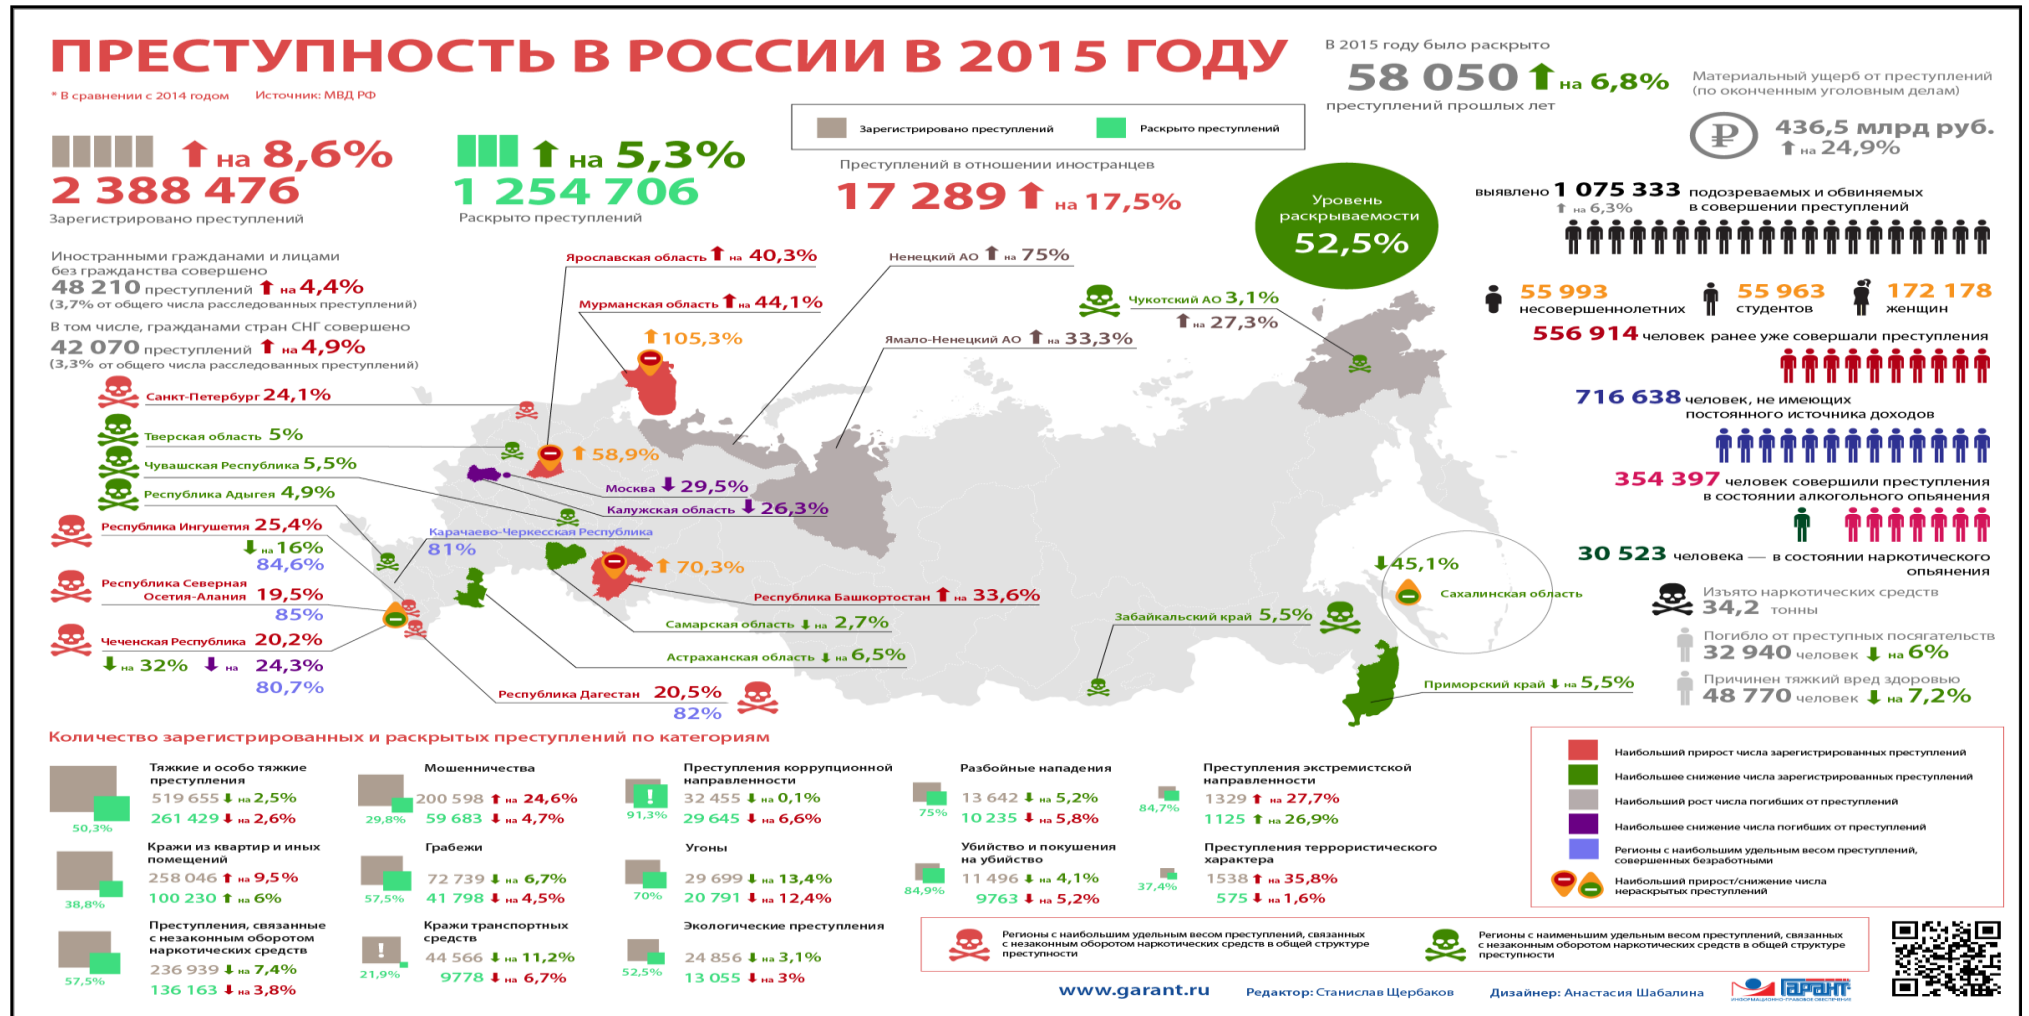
ПРЕСТУПНОСТЬ В РОССИИ В 2015 ГОДУ

* В сравнении с 2014 годом    Источник: МВД РФ

В 2015 году было раскрыто
58 050 на 6,8%
преступлений прошлых лет

Материальный ущерб от преступлений (по оконченным уголовным делам)
436,5 млрд руб.
на 24,9%

Зарегистрировано преступлений    Раскрыто преступлений

на 8,6%
2 388 476
Зарегистрировано преступлений

на 5,3%
1 254 706
Раскрыто преступлений

Преступлений в отношении иностранцев
17 289 на 17,5%

Уровень раскрываемости 52,5%

выявлено 1 075 333 подозреваемых и обвиняемых в совершении преступлений
на 6,3%

55 993 несовершеннолетних   55 963 студентов   172 178 женщин

556 914 человек ранее уже совершали преступления

716 638 человек, не имеющих постоянного источника доходов

354 397 человек совершили преступления в состоянии алкогольного опьянения

30 523 человека — в состоянии наркотического опьянения

Изъято наркотических средств
34,2 тонны

Погибло от преступных посягательств
32 940 человек на 6%

Причинен тяжкий вред здоровью
48 770 человек на 7,2%

Иностранными гражданами и лицами без гражданства совершено
48 210 преступлений на 4,4%
(3,7% от общего числа расследованных преступлений)
В том числе, гражданами стран СНГ совершено
42 070 преступлений на 4,9%
(3,3% от общего числа расследованных преступлений)

Ярославская область на 40,3%
Мурманская область на 44,1%
105,3%
Ненецкий АО на 75%
Ямало-Ненецкий АО на 33,3%
Чукотский АО 3,1%
на 27,3%
Санкт-Петербург 24,1%
Тверская область 5%
Чувашская Республика 5,5%
Республика Адыгея 4,9%
58,9%
Москва 29,5%
Калужская область 26,3%
Карачаево-Черкесская Республика
81%
Республика Ингушетия 25,4%
на 16%
84,6%
Республика Северная Осетия-Алания 19,5%
85%
Чеченская Республика 20,2%
на 32%   на 24,3%
80,7%
70,3%
Республика Башкортостан на 33,6%
Самарская область на 2,7%
Астраханская область на 6,5%
Республика Дагестан 20,5%
82%
Забайкальский край 5,5%
45,1%
Сахалинская область
Приморский край на 5,5%

Количество зарегистрированных и раскрытых преступлений по категориям

Тяжкие и особо тяжкие преступления
519 655 на 2,5%
261 429 на 2,6%
50,3%

Мошенничества
200 598 на 24,6%
59 683 на 4,7%
29,8%

Преступления коррупционной направленности
32 455 на 0,1%
29 645 на 6,6%
91,3%

Разбойные нападения
13 642 на 5,2%
10 235 на 5,8%
75%

Преступления экстремистской направленности
1329 на 27,7%
1125 на 26,9%
84,7%

Кражи из квартир и иных помещений
258 046 на 9,5%
100 230 на 6%
38,8%

Грабежи
72 739 на 6,7%
41 798 на 4,5%
57,5%

Угоны
29 699 на 13,4%
20 791 на 12,4%
70%

Убийство и покушения на убийство
11 496 на 4,1%
9763 на 5,2%
84,9%

Преступления террористического характера
1538 на 35,8%
575 на 1,6%
37,4%

Преступления, связанные с незаконным оборотом наркотических средств
236 939 на 7,4%
136 163 на 3,8%
57,5%

Кражи транспортных средств
44 566 на 11,2%
9778 на 6,7%
21,9%

Экологические преступления
24 856 на 3,1%
13 055 на 3%
52,5%

Наибольший прирост числа зарегистрированных преступлений
Наибольшее снижение числа зарегистрированных преступлений
Наибольший рост числа погибших от преступлений
Наибольшее снижение числа погибших от преступлений
Регионы с наибольшим удельным весом преступлений, совершенных безработными
Наибольший прирост/снижение числа нераскрытых преступлений

Регионы с наибольшим удельным весом преступлений, связанных с незаконным оборотом наркотических средств в общей структуре преступности
Регионы с наименьшим удельным весом преступлений, связанных с незаконным оборотом наркотических средств в общей структуре преступности

www.garant.ru   Редактор: Станислав Щербаков   Дизайнер: Анастасия Шабалина   ГАРАНТ